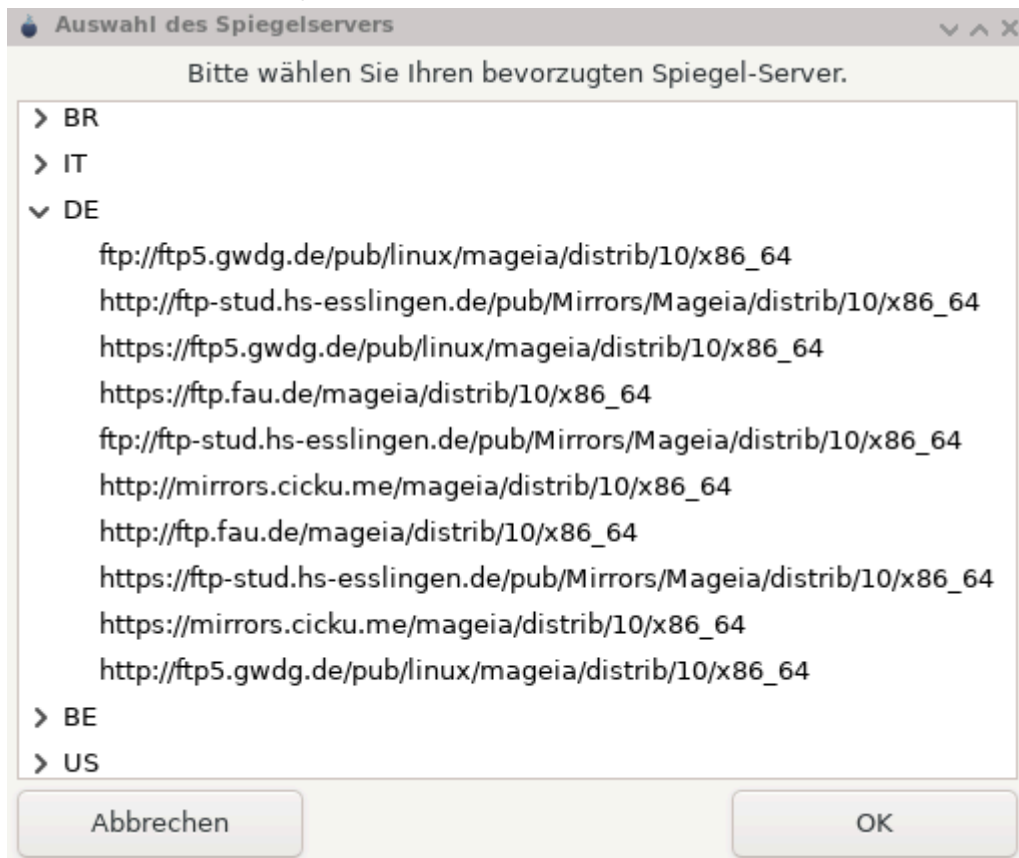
Auswahl des Spiegelservers

Bitte wählen Sie Ihren bevorzugten Spiegel-Server.

BR
IT
DE
ftp://ftp5.gwdg.de/pub/linux/mageia/distrib/10/x86_64
http://ftp-stud.hs-esslingen.de/pub/Mirrors/Mageia/distrib/10/x86_64
https://ftp5.gwdg.de/pub/linux/mageia/distrib/10/x86_64
https://ftp.fau.de/mageia/distrib/10/x86_64
ftp://ftp-stud.hs-esslingen.de/pub/Mirrors/Mageia/distrib/10/x86_64
http://mirrors.cicku.me/mageia/distrib/10/x86_64
http://ftp.fau.de/mageia/distrib/10/x86_64
https://ftp-stud.hs-esslingen.de/pub/Mirrors/Mageia/distrib/10/x86_64
https://mirrors.cicku.me/mageia/distrib/10/x86_64
http://ftp5.gwdg.de/pub/linux/mageia/distrib/10/x86_64
BE
US

Abbrechen
OK